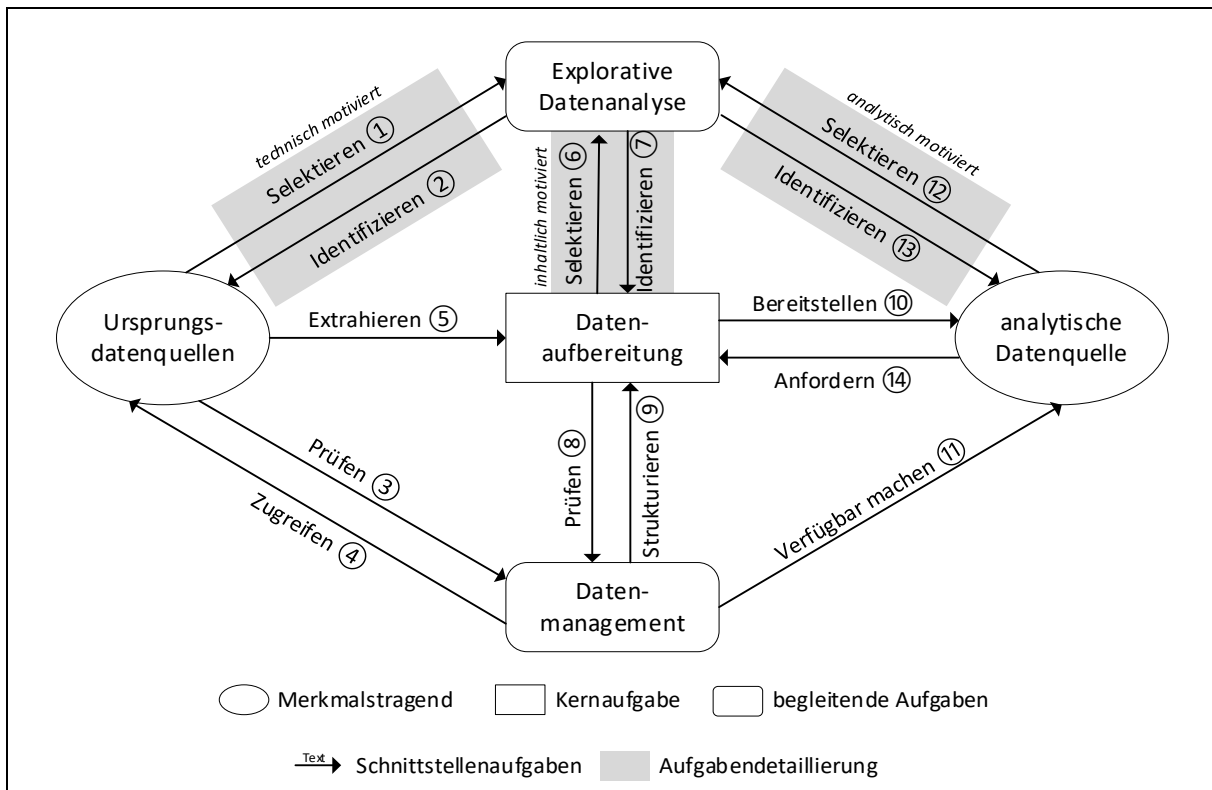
Explorative Datenanalyse

technisch motiviert

Selektieren ①

Identifizieren ②

inhaltlich motiviert

Selektieren ⑥

Identifizieren ⑦

analytisch motiviert

Selektieren ⑫

Identifizieren ⑬

Ursprungsdatenquellen

Extrahieren ⑤

Datenaufbereitung

Bereitstellen ⑩

Anfordern ⑭

analytische Datenquelle

Prüfen ③

Zugreifen ④

Prüfen ⑧

Strukturieren ⑨

Verfügbar machen ⑪

Datenmanagement

Merkmalstragend

Kernaufgabe

begleitende Aufgaben

Text

Schnittstellenaufgaben

Aufgabendetaillierung